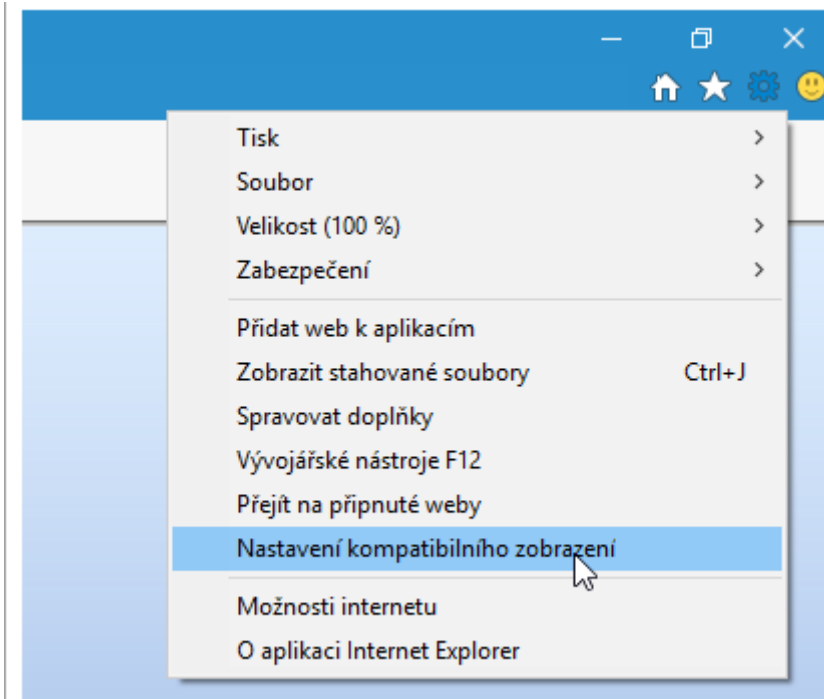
Tisk
Soubor
Velikost (100 %)
Zabezpečení

Přidat web k aplikacím
Zobrazit stahované soubory Ctrl+J
Spravovat doplňky
Vývojářské nástroje F12
Přejít na připnuté weby
Nastavení kompatibilního zobrazení

Možnosti internetu
O aplikaci Internet Explorer